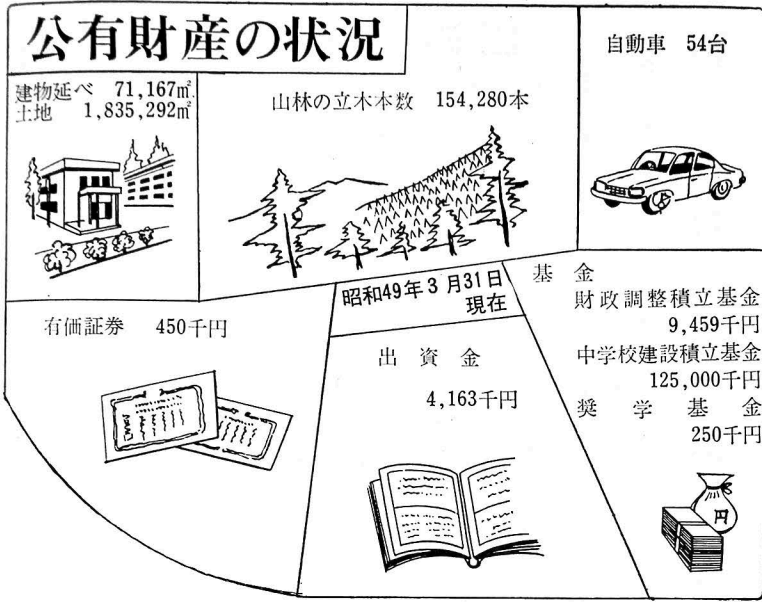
公有財産の状況

建物延べ　71,167㎡
土地　1,835,292㎡

山林の立木本数　154,280本

自動車　54台

昭和49年3月31日現在

有価証券　450千円

出資金
4,163千円

基金
財政調整積立基金
9,459千円
中学校建設積立基金
125,000千円
奨学基金
250千円

円